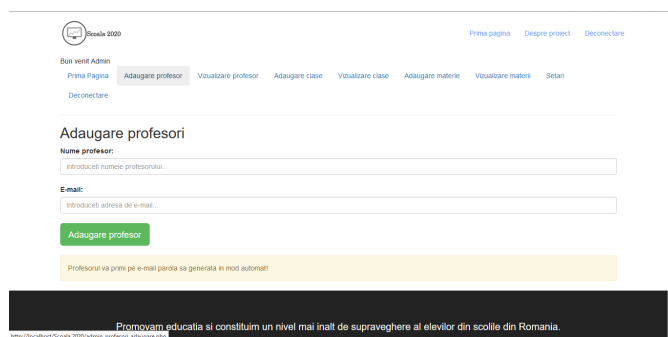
Scoala 2020

Prima pagina Despre proiect Deconectare

Bun venit Admin

Prima Pagina Adaugare profesor Vizualizare profesor Adaugare clase Vizualizare clase Adaugare materie Vizualizare materii Setari Deconectare

Adaugare profesori

Nume profesor:

Introduceti numele profesorului...

E-mail:

Introduceti adresa de e-mail...

Adaugare profesor

Profesorul va primi pe e-mail parola sa generata in mod automat!

Promovam educatia si constituim un nivel mai inalt de supraveghere al elevilor din scolile din Romania.

http://localhost/Scoala 2020/admin-profesori-adaugare.php